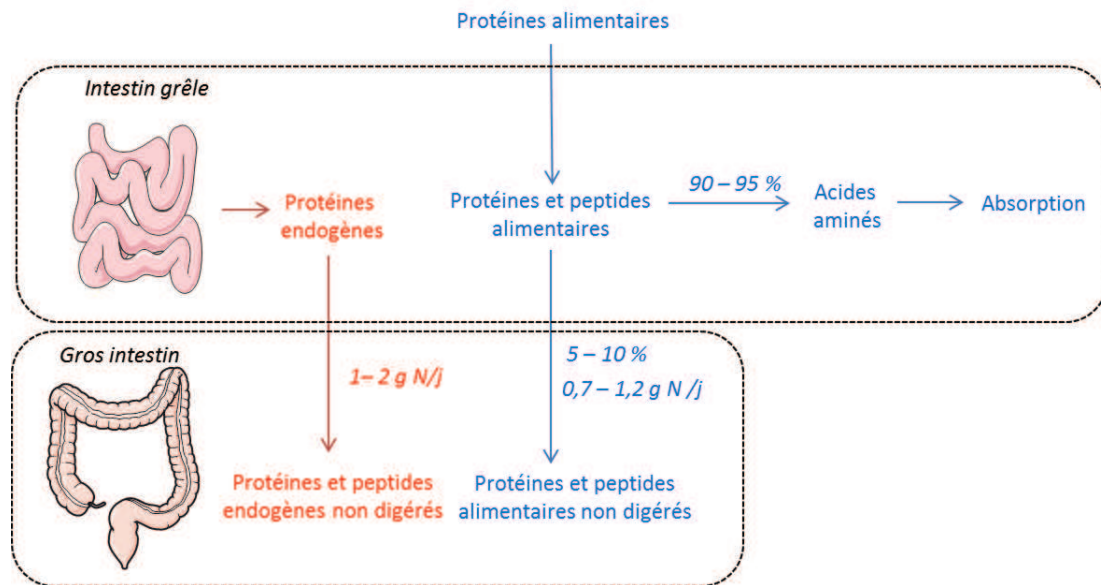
Protéines alimentaires

Intestin grêle

Protéines endogènes

Protéines et peptides alimentaires

90 – 95 %

Acides aminés

Absorption

Gros intestin

1– 2 g N/j

5 – 10 %

0,7 – 1,2 g N /j

Protéines et peptides endogènes non digérés

Protéines et peptides alimentaires non digérés